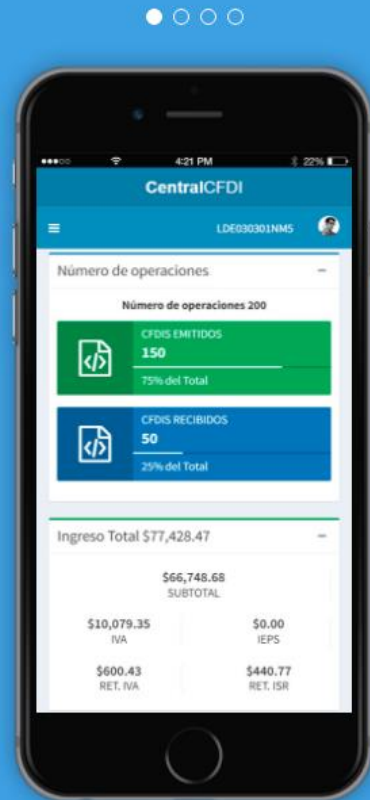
4:21 PM
22%

CentralCFDI

LDE030301NM5

Número de operaciones

Número de operaciones 200

CFDIS EMITIDOS
150
75% del Total

CFDIS RECIBIDOS
50
25% del Total

Ingreso Total $77,428.47

$66,748.68
SUBTOTAL

$10,079.35
IVA

$0.00
IEPS

$600.43
RET. IVA

$440.77
RET. ISR